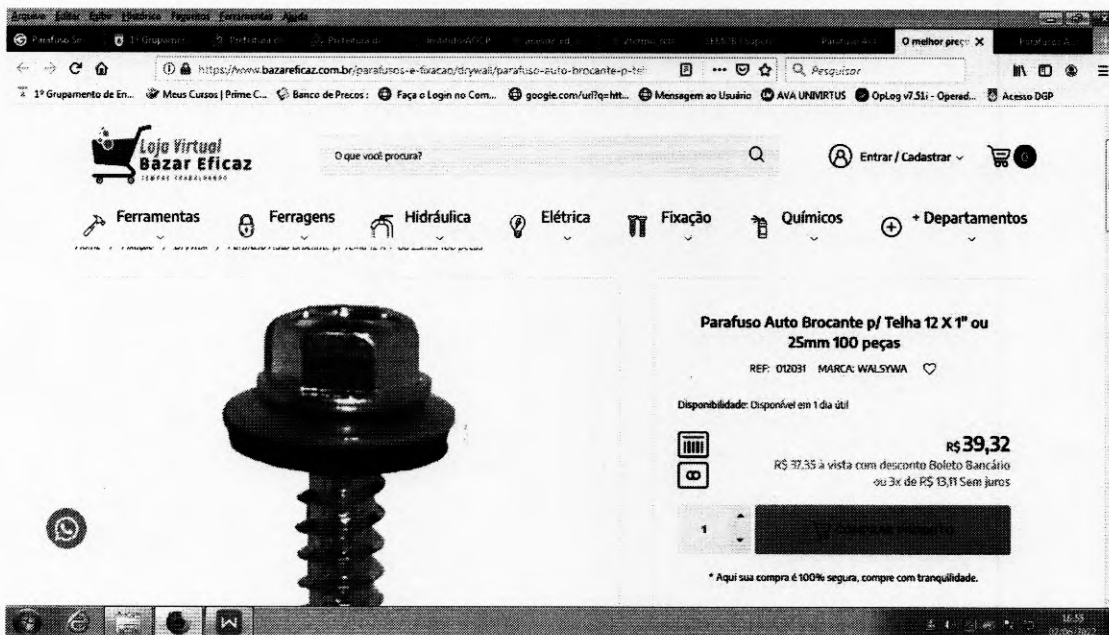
Arquivo Editar Exibir Histórico Favoritos Ferramentas Ajuda

Parafuso Se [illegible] 1º Grupamen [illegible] Prefeitura d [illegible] Prefeitura d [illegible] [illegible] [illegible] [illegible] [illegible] O melhor preço X Parafuso A

https://www.bazareficaz.com.br/parafusos-e-fixacao/drywall/parafuso-auto-brocante-p-tel Pesquisar

1º Grupamento de En... Meus Cursos | Prime C... Banco de Precos : Faça o Login no Com... google.com/url?q=htt... Mensagem ao Usuário AVA UNIVIRTUS OpLog v7.51i - Operad... Acesso DGP

Loja Virtual Bazar Eficaz

O que você procura?

Entrar / Cadastrar

0

Ferramentas Ferragens Hidráulica Elétrica Fixação Químicos + Departamentos

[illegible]

Parafuso Auto Brocante p/ Telha 12 X 1" ou 25mm 100 peças

REF: 012031 MARCA: WALSYWA

Disponibilidade: Disponível em 1 dia útil

R$39,32

R$ 37,35 à vista com desconto Boleto Bancário ou 3x de R$ 13,11 Sem juros

1

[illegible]

* Aqui sua compra é 100% segura, compre com tranquilidade.

16:55
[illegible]